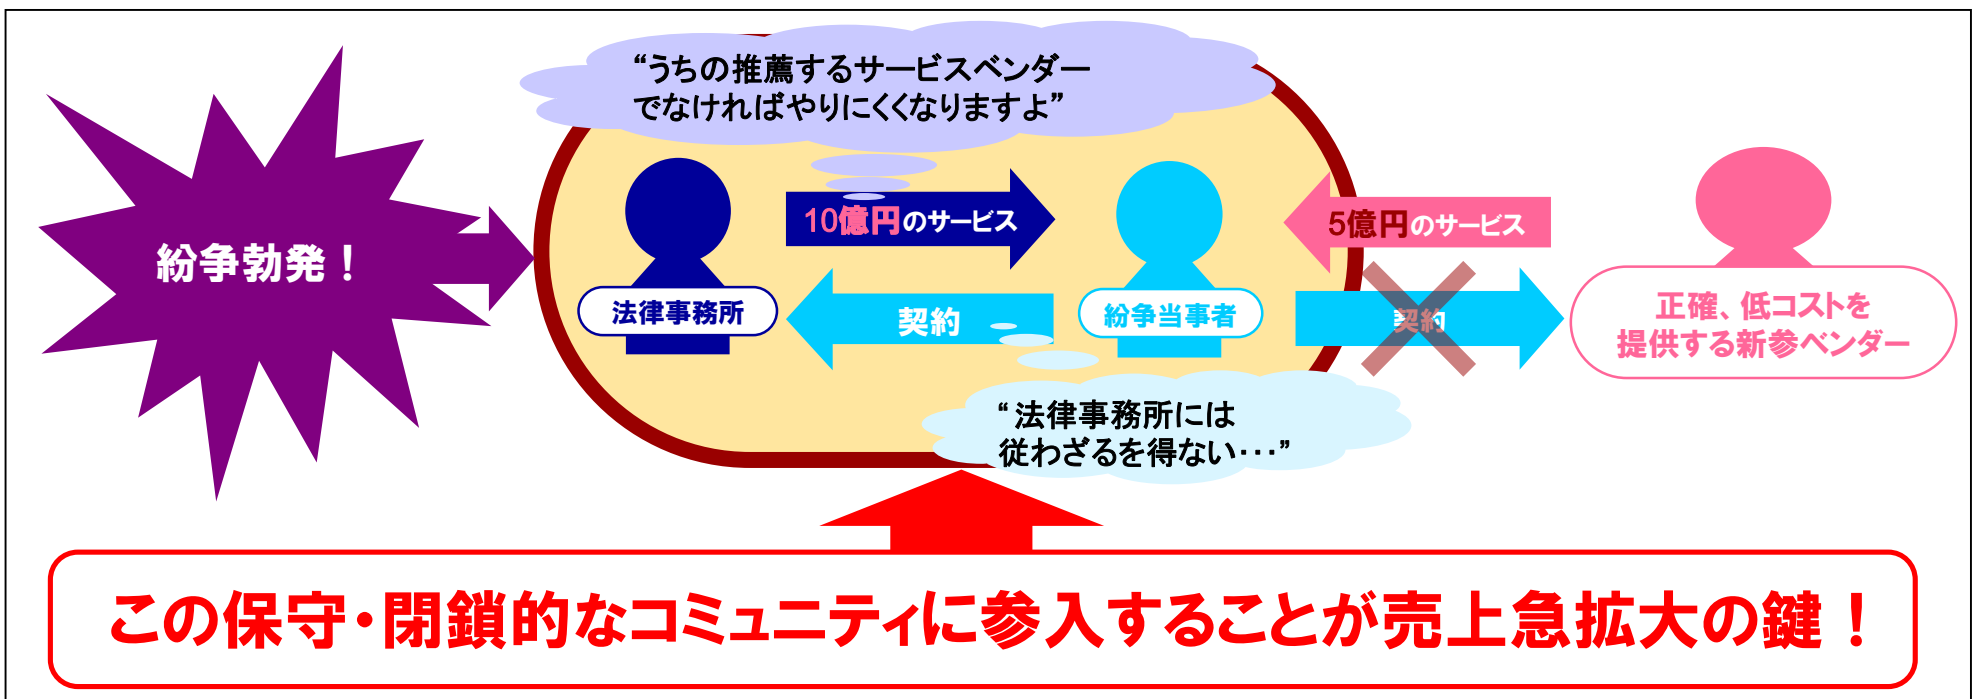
紛争勃発！

“うちの推薦するサービスベンダーでなければやりにくくなりますよ”

10億円のサービス

法律事務所

契約

紛争当事者

5億円のサービス

契約

正確、低コストを提供する新参ベンダー

“法律事務所には従わざるを得ない･･･”

この保守･閉鎖的なコミュニティに参入することが売上急拡大の鍵！